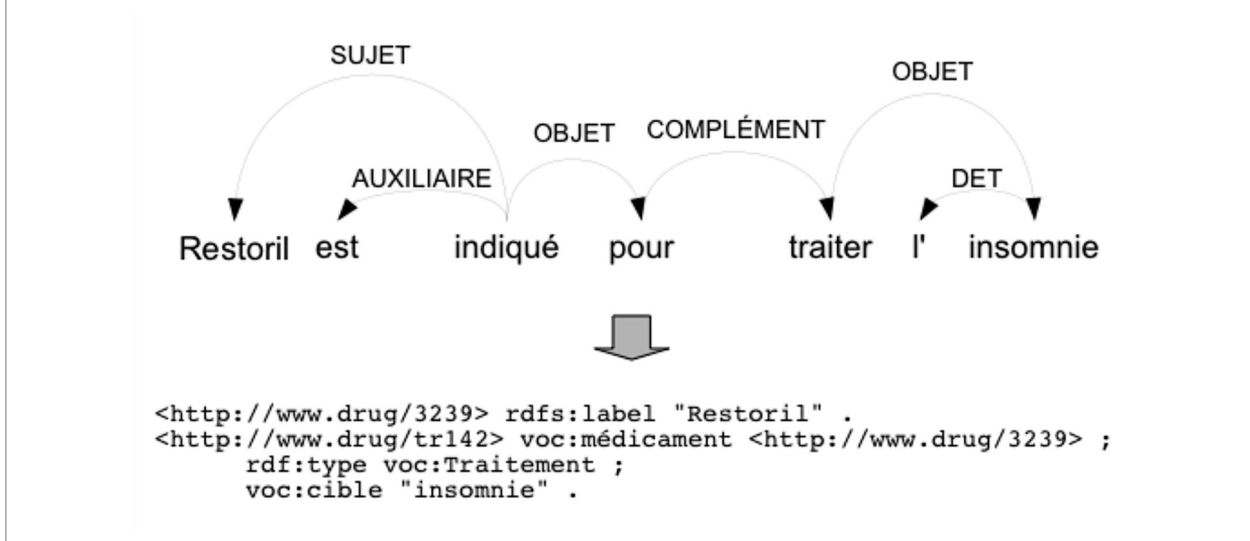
SUJET

OBJET

OBJET

COMPLÉMENT

AUXILIAIRE

DET

Restoril est indiqué pour traiter l' insomnie

<http://www.drug/3239> rdfs:label "Restoril" .
<http://www.drug/tr142> voc:médicament <http://www.drug/3239> ;
rdf:type voc:Traitement ;
voc:cible "insomnie" .